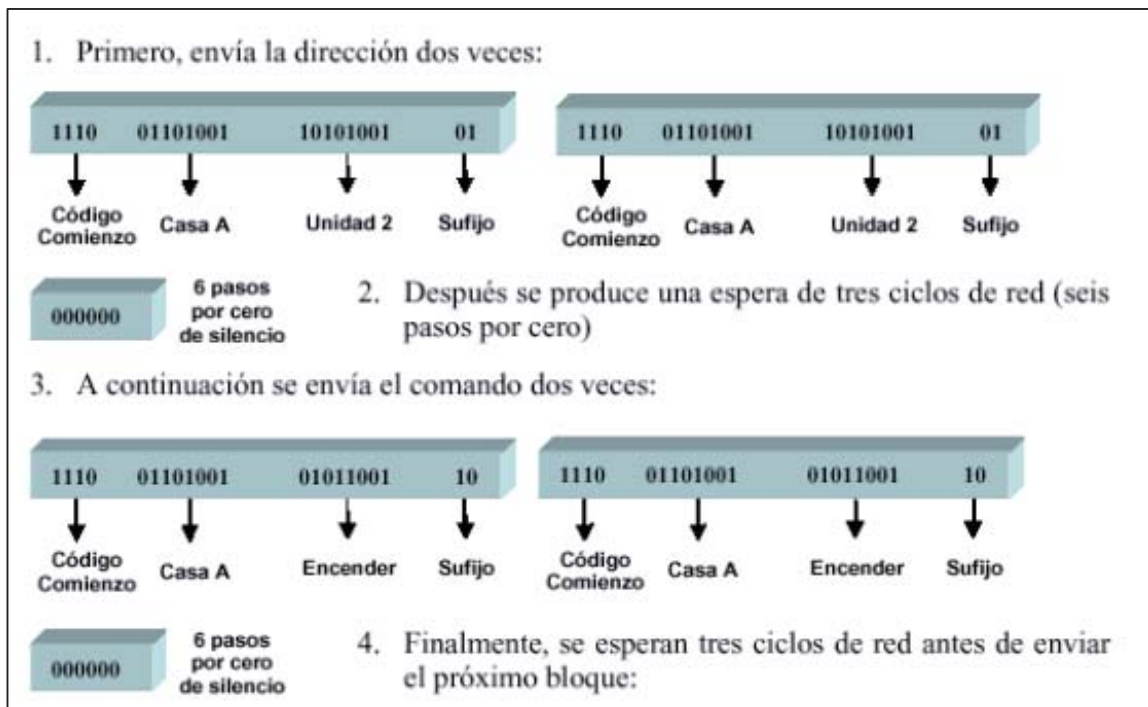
1. Primero, envía la dirección dos veces:

1110 01101001 10101001 01

Código Comienzo Casa A Unidad 2 Sufijo

1110 01101001 10101001 01

Código Comienzo Casa A Unidad 2 Sufijo

000000

6 pasos por cero de silencio

2. Después se produce una espera de tres ciclos de red (seis pasos por cero)

3. A continuación se envía el comando dos veces:

1110 01101001 01011001 10

Código Comienzo Casa A Encender Sufijo

1110 01101001 01011001 10

Código Comienzo Casa A Encender Sufijo

000000

6 pasos por cero de silencio

4. Finalmente, se esperan tres ciclos de red antes de enviar el próximo bloque: